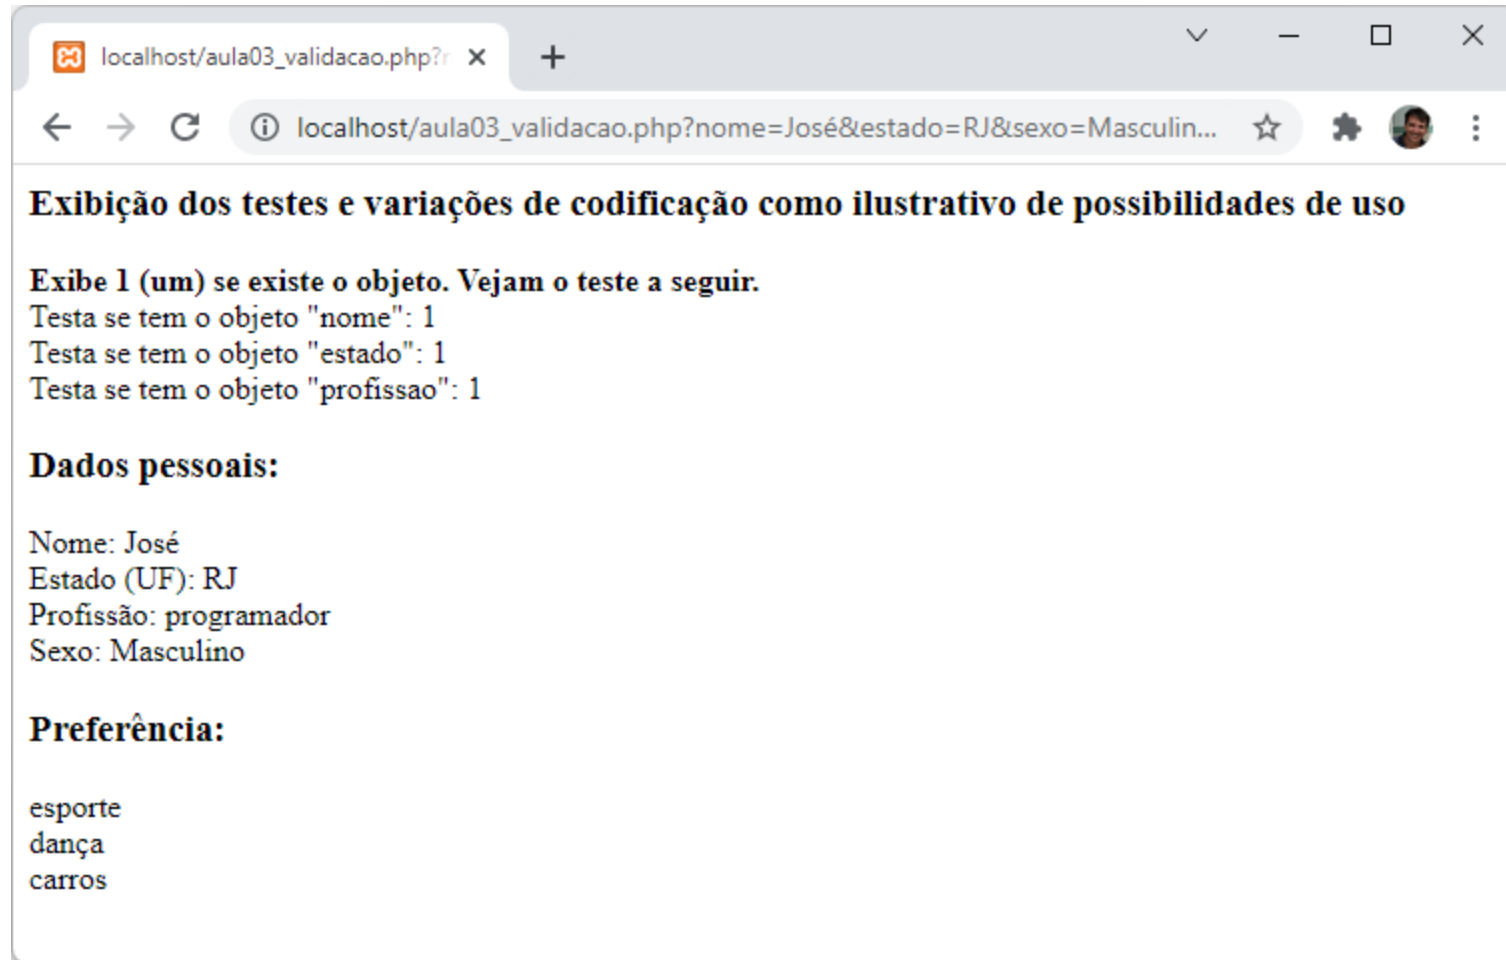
localhost/aula03_validacao.php?r

localhost/aula03_validacao.php?nome=José&estado=RJ&sexo=Masculin...

Exibição dos testes e variações de codificação como ilustrativo de possibilidades de uso

Exibe 1 (um) se existe o objeto. Vejam o teste a seguir.
Testa se tem o objeto "nome": 1
Testa se tem o objeto "estado": 1
Testa se tem o objeto "profissao": 1

Dados pessoais:

Nome: José
Estado (UF): RJ
Profissão: programador
Sexo: Masculino

Preferência:

esporte
dança
carros